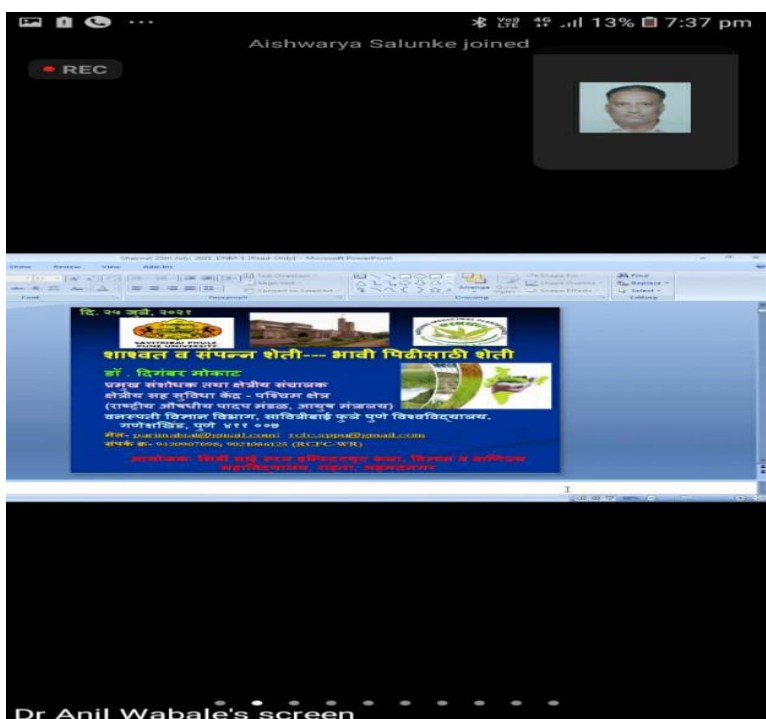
Vo LTE 4G .ıll 13% 7:37 pm

Aishwarya Salunke joined

REC

दि. २४ जुलै, २०२१

SAVITRIBAI PHULE PUNE UNIVERSITY

शाश्वत व सपन्न शेती--- भावी पिढीसाठी शेती

डॉ . दिगंबर मोकाट

प्रमुख संशोधक तथा क्षेत्रीय संचालक

क्षेत्रीय सह सुविधा केंद्र - पश्चिम क्षेत्र

(राष्ट्रीय औषधीय पादप मंडळ, आयुष मंत्रालय)

वनस्पती विज्ञान विभाग, सावित्रीबाई फुले पुणे विश्वविद्यालय, गणेशखिंड, पुणे ४११ ००७

मेल- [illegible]@gmail.com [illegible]@gmail.com

संपर्क क्र- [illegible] (RCFC-WR)

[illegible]

Dr Anil Wabale's screen